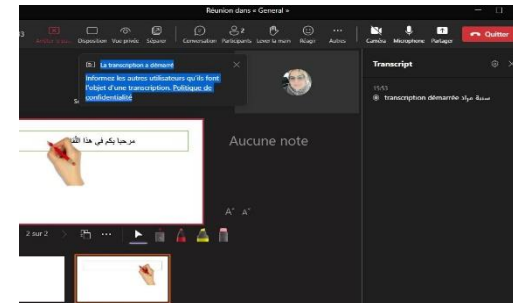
Réunion dans « General »

Arrêter la pr... Disposition Vue privée Séparer Conversation Participants Lever la main Réagir Autres Caméra Microphone Partager Quitter

La transcription a démarré

Informez les autres utilisateurs qu'ils font l'objet d'une transcription. Politique de confidentialité

Transcript

15:53
transcription démarrée سمية مراد

مرحبا بكم في هذا الـ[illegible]

Aucune note

A⁺ A⁻

2 sur 2